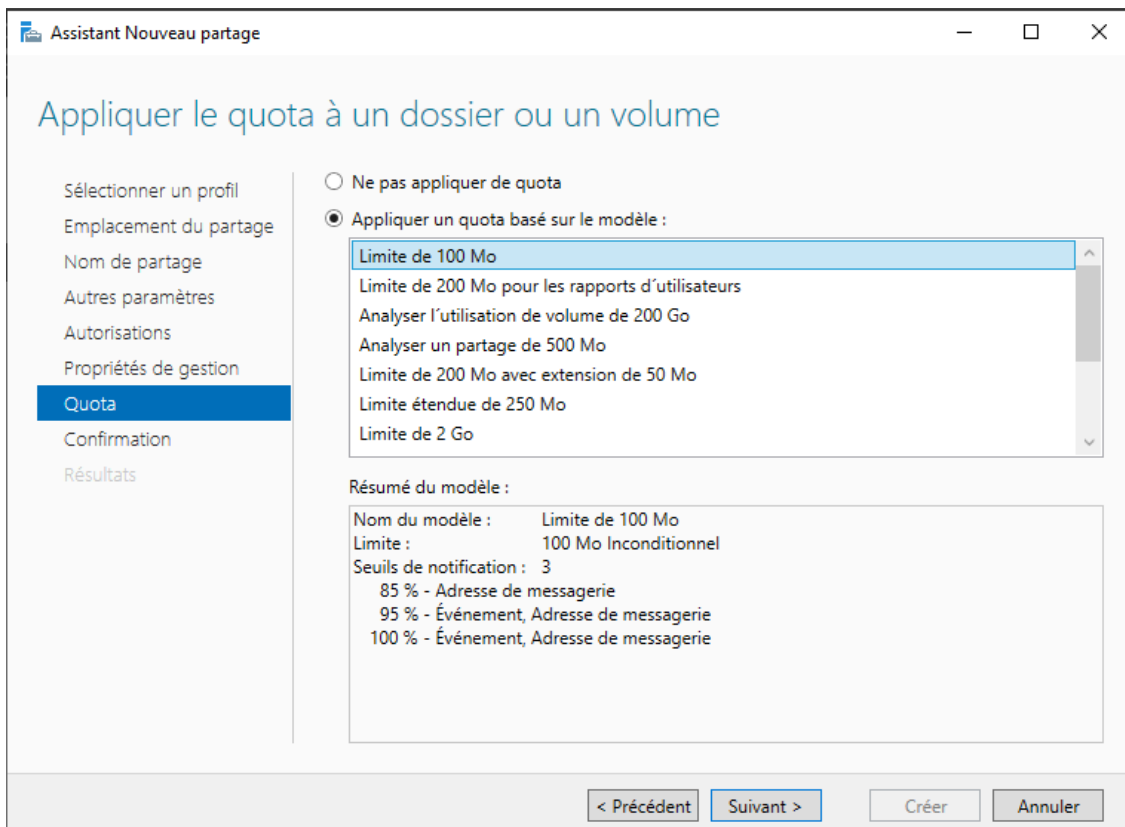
Assistant Nouveau partage

Appliquer le quota à un dossier ou un volume

Sélectionner un profil
Emplacement du partage
Nom de partage
Autres paramètres
Autorisations
Propriétés de gestion
Quota
Confirmation
Résultats

Ne pas appliquer de quota

Appliquer un quota basé sur le modèle :

Limite de 100 Mo
Limite de 200 Mo pour les rapports d´utilisateurs
Analyser l´utilisation de volume de 200 Go
Analyser un partage de 500 Mo
Limite de 200 Mo avec extension de 50 Mo
Limite étendue de 250 Mo
Limite de 2 Go

Résumé du modèle :

Nom du modèle : Limite de 100 Mo
Limite : 100 Mo Inconditionnel
Seuils de notification : 3
85 % - Adresse de messagerie
95 % - Événement, Adresse de messagerie
100 % - Événement, Adresse de messagerie

< Précédent Suivant > Créer Annuler